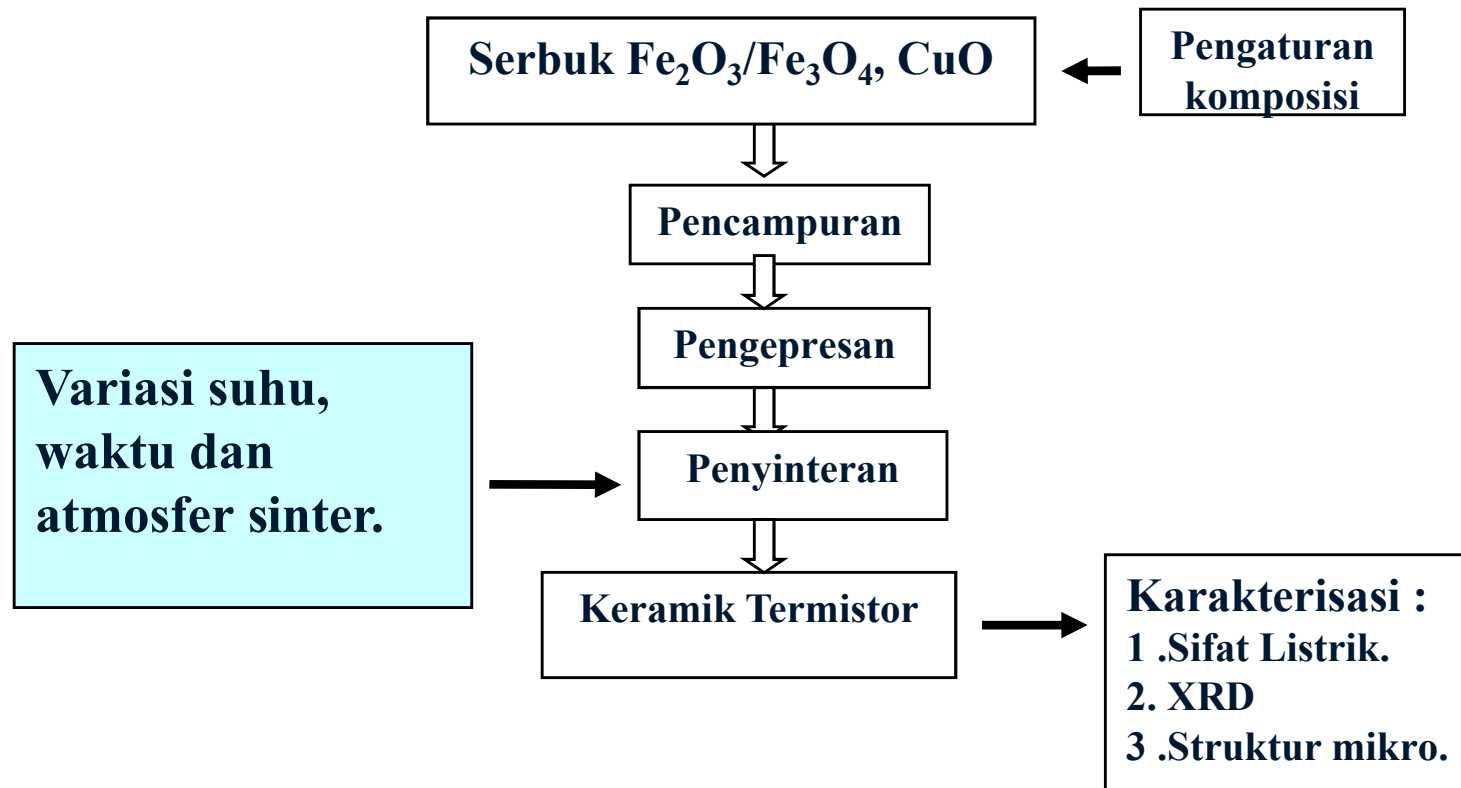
Serbuk $Fe_2O_3/Fe_3O_4$, CuO

Pengaturan komposisi

Pencampuran

Pengepresan

Variasi suhu, waktu dan atmosfer sinter.

Penyinteran

Keramik Termistor

Karakterisasi :
1 .Sifat Listrik.
2. XRD
3 .Struktur mikro.